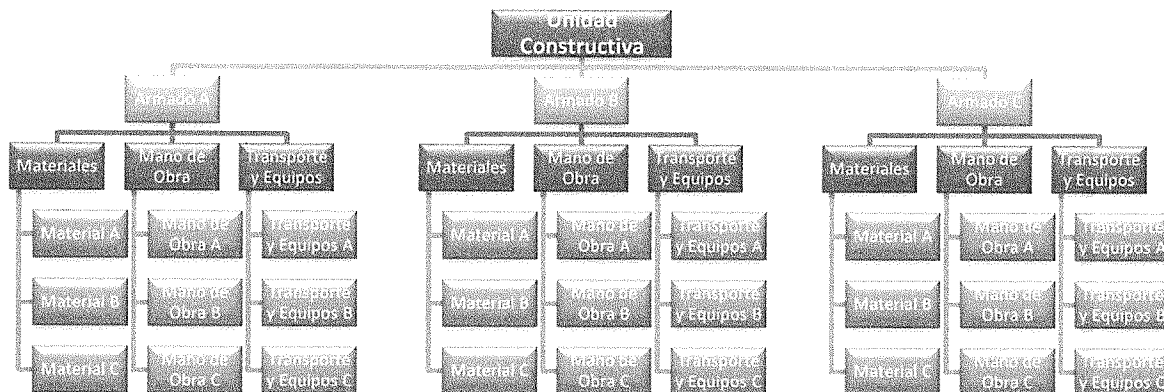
Unidad Constructiva

Armado A

Materiales

Material A

Material B

Material C

Mano de Obra

Mano de Obra A

Mano de Obra B

Mano de Obra C

Transporte y Equipos

Transporte y Equipos A

Transporte y Equipos B

Transporte y Equipos C

Armado B

Materiales

Material A

Material B

Material C

Mano de Obra

Mano de Obra A

Mano de Obra B

Mano de Obra C

Transporte y Equipos

Transporte y Equipos A

Transporte y Equipos B

Transporte y Equipos C

Armado C

Materiales

Material A

Material B

Material C

Mano de Obra

Mano de Obra A

Mano de Obra B

Mano de Obra C

Transporte y Equipos

Transporte y Equipos A

Transporte y Equipos B

Transporte y Equipos C